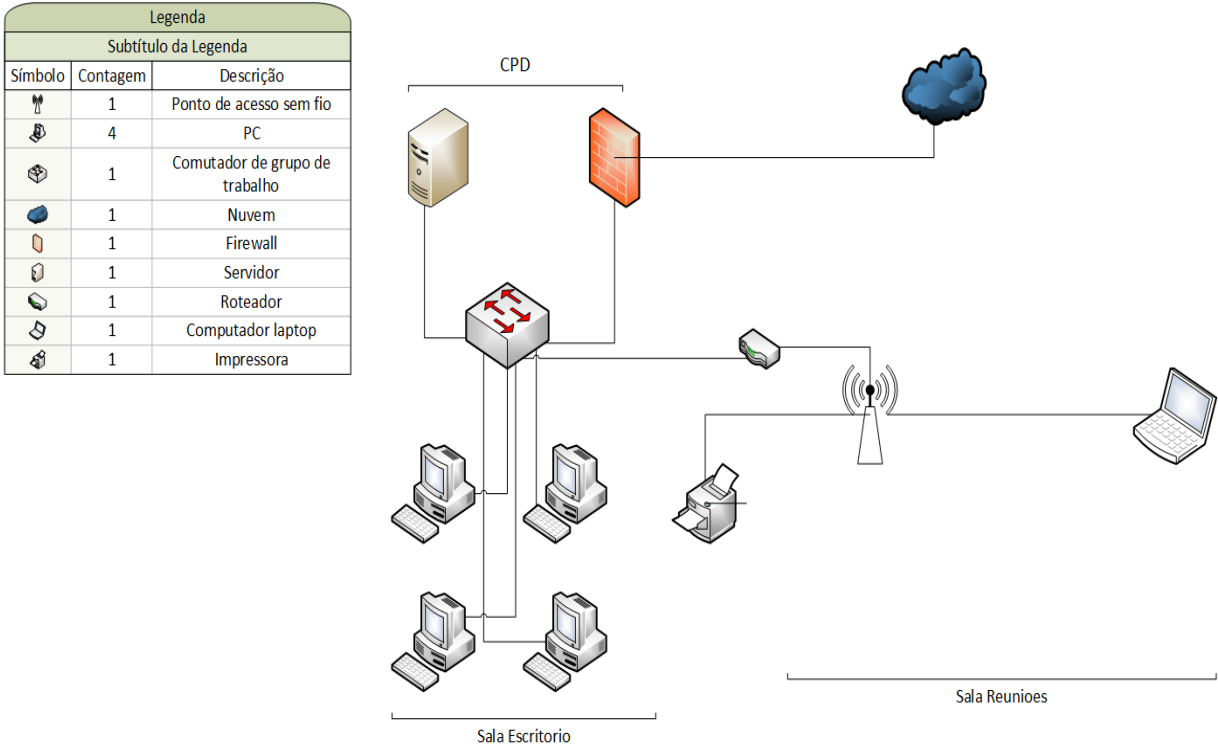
Legenda

Subtítulo da Legenda

| Símbolo | Contagem | Descrição |
|---|---|---|
| | 1 | Ponto de acesso sem fio |
| | 4 | PC |
| | 1 | Comutador de grupo de trabalho |
| | 1 | Nuvem |
| | 1 | Firewall |
| | 1 | Servidor |
| | 1 | Roteador |
| | 1 | Computador laptop |
| | 1 | Impressora |

CPD

Sala Reunioes

Sala Escritorio